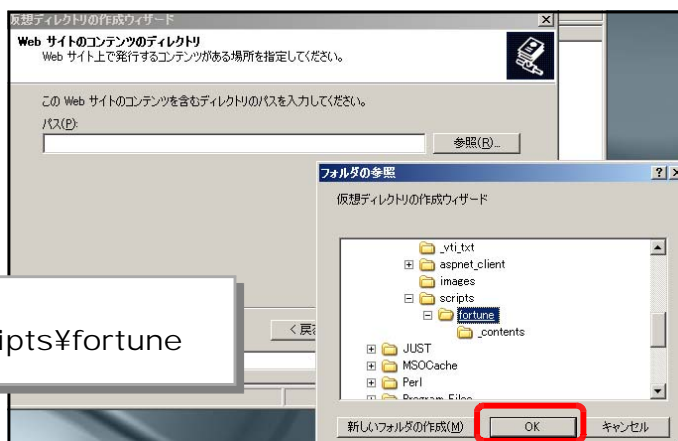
仮想ディレクトリの作成ウィザード

Web サイトのコンテンツのディレクトリ
Web サイト上で発行するコンテンツがある場所を指定してください。

この Web サイトのコンテンツを含むディレクトリのパスを入力してください。
パス(P):
参照(R)...

フォルダの参照
仮想ディレクトリの作成ウィザード

_vti_txt
aspnet_client
images
scripts
fortune
_contents
JUST
MSOCache
Perl
Program Files

ipts¥fortune

< 戻る

新しいフォルダの作成(M)
OK
キャンセル